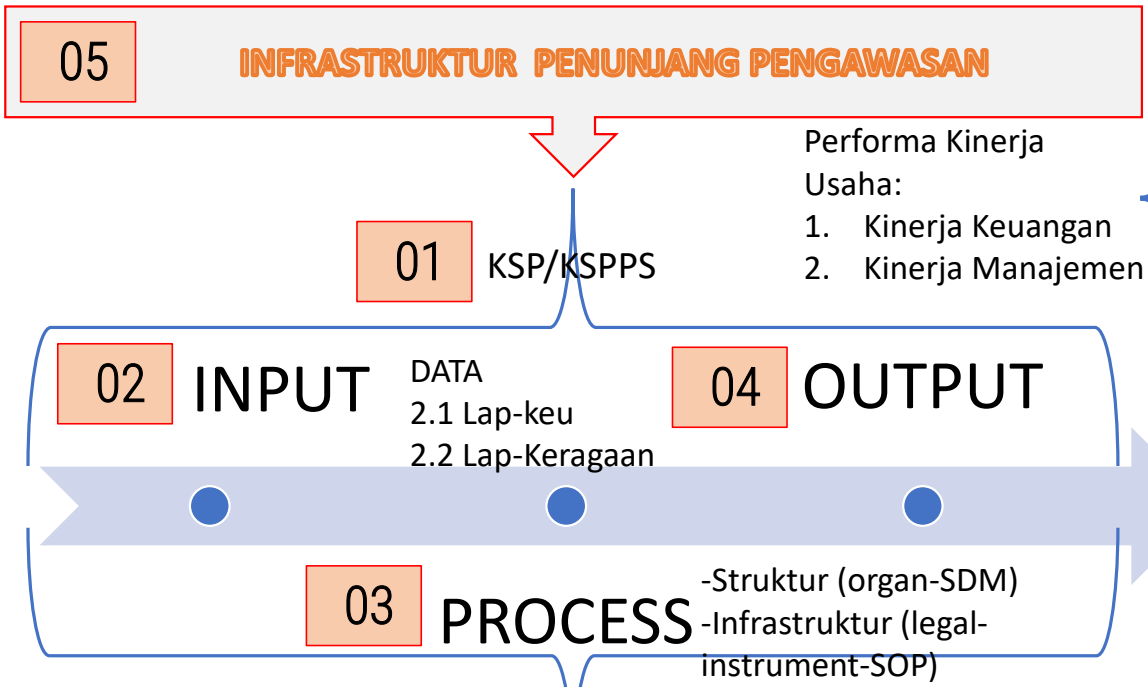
05 INFRASTRUKTUR PENUNJANG PENGAWASAN

Performa Kinerja Usaha:
1. Kinerja Keuangan
2. Kinerja Manajemen

01 KSP/KSPPS

02 INPUT

DATA
2.1 Lap-keu
2.2 Lap-Keragaan

04 OUTPUT

03 PROCESS

-Struktur (organ-SDM)
-Infrastruktur (legal-instrument-SOP)